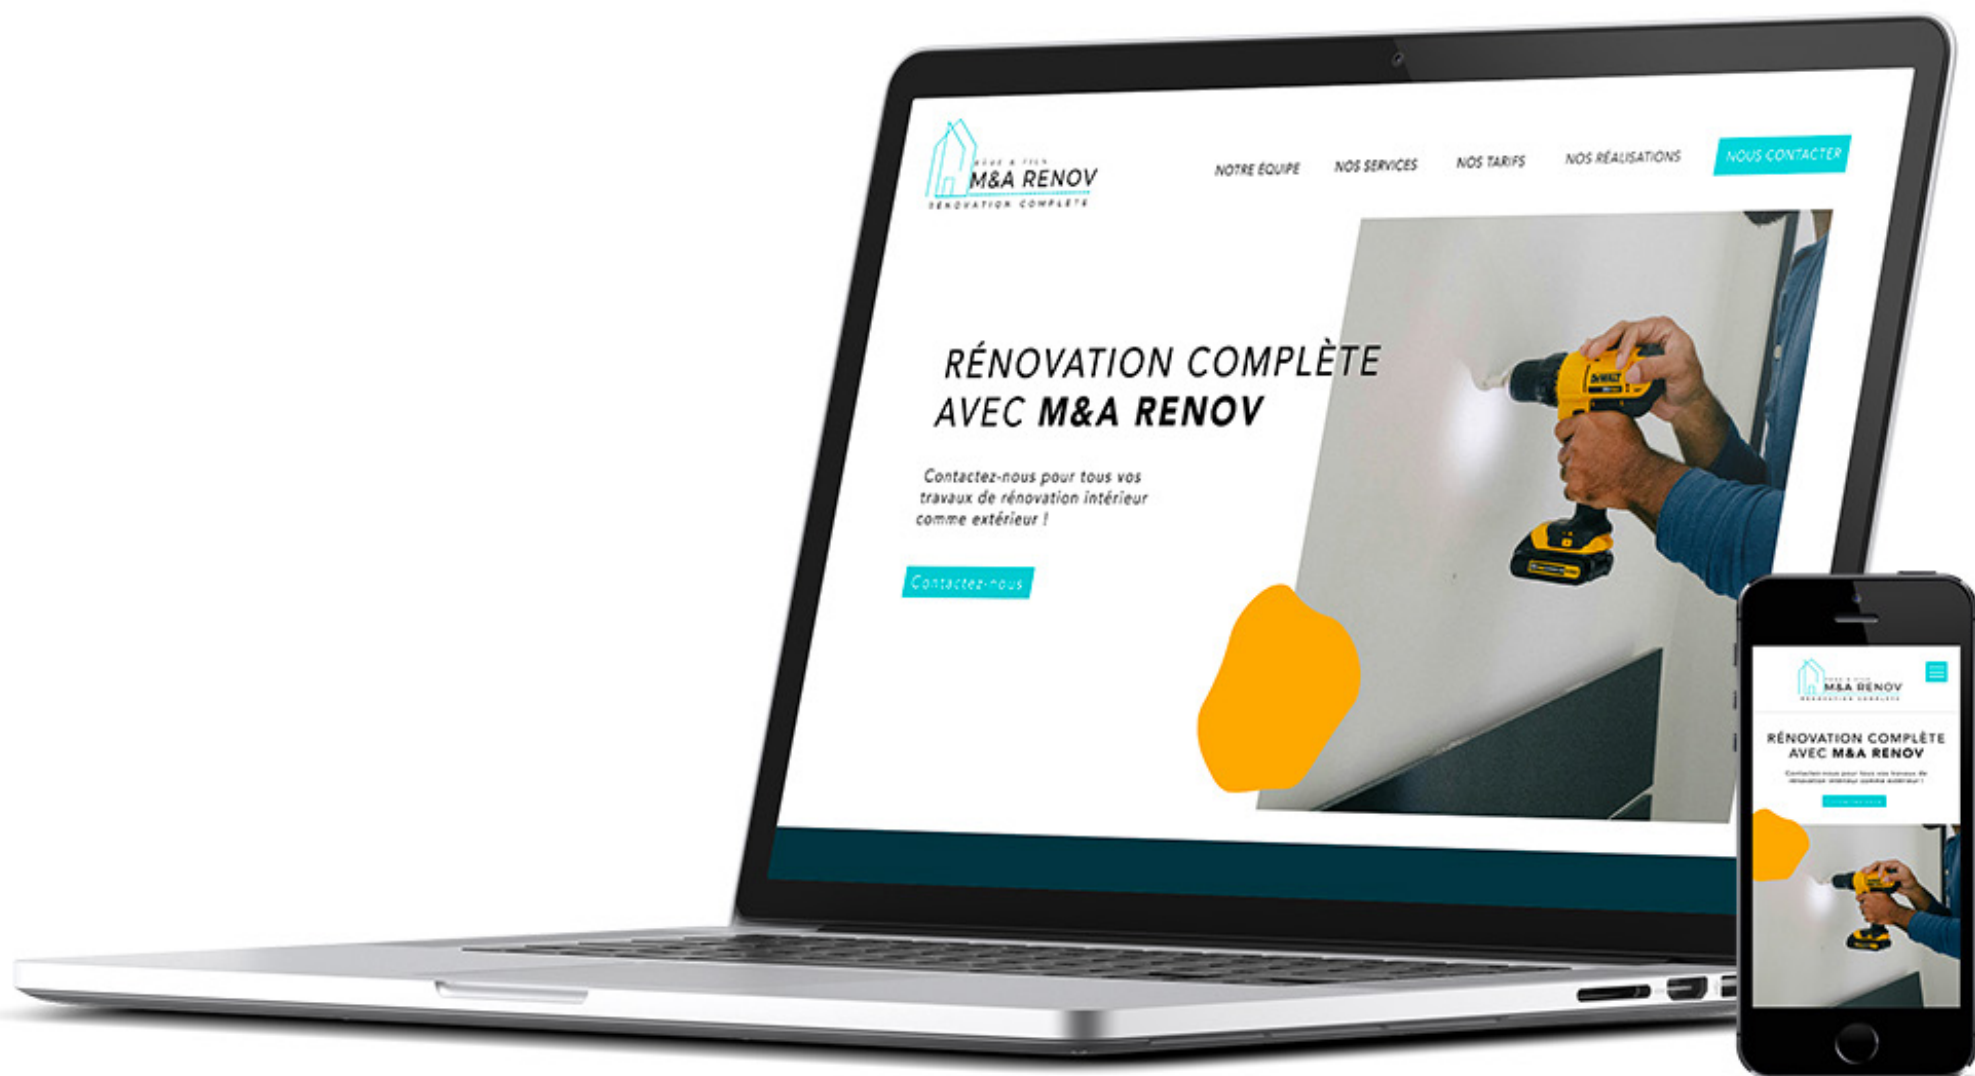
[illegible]
M&A RENOV
RÉNOVATION COMPLÈTE

NOTRE ÉQUIPE
NOS SERVICES
NOS TARIFS
NOS RÉALISATIONS
NOUS CONTACTER

RÉNOVATION COMPLÈTE AVEC M&A RENOV

Contactez-nous pour tous vos travaux de rénovation intérieur comme extérieur !

Contactez-nous

DEWALT

M&A RENOV
RÉNOVATION COMPLÈTE

RÉNOVATION COMPLÈTE AVEC M&A RENOV

Contactez-nous pour tous vos travaux de rénovation intérieur comme extérieur !

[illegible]